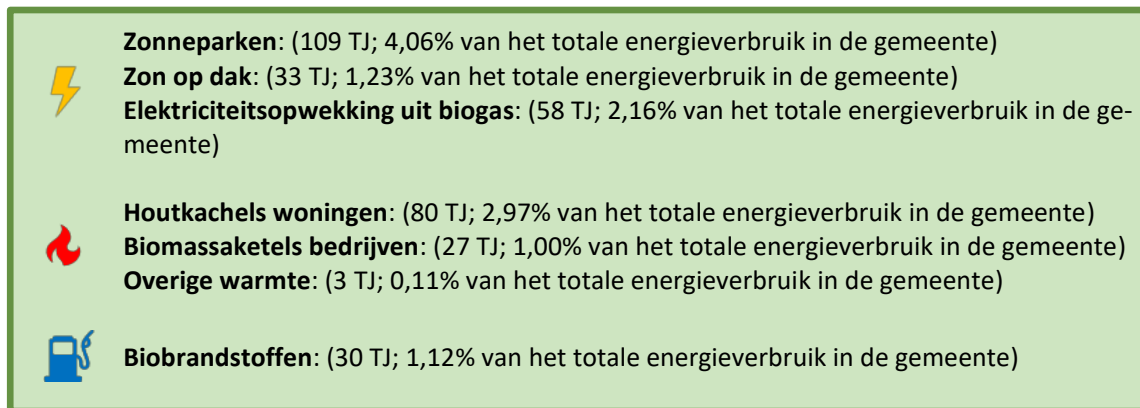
**Zonneparken**: (109 TJ; 4,06% van het totale energieverbruik in de gemeente)
**Zon op dak**: (33 TJ; 1,23% van het totale energieverbruik in de gemeente)
**Elektriciteitsopwekking uit biogas**: (58 TJ; 2,16% van het totale energieverbruik in de gemeente)

**Houtkachels woningen**: (80 TJ; 2,97% van het totale energieverbruik in de gemeente)
**Biomassaketels bedrijven**: (27 TJ; 1,00% van het totale energieverbruik in de gemeente)
**Overige warmte**: (3 TJ; 0,11% van het totale energieverbruik in de gemeente)

**Biobrandstoffen**: (30 TJ; 1,12% van het totale energieverbruik in de gemeente)